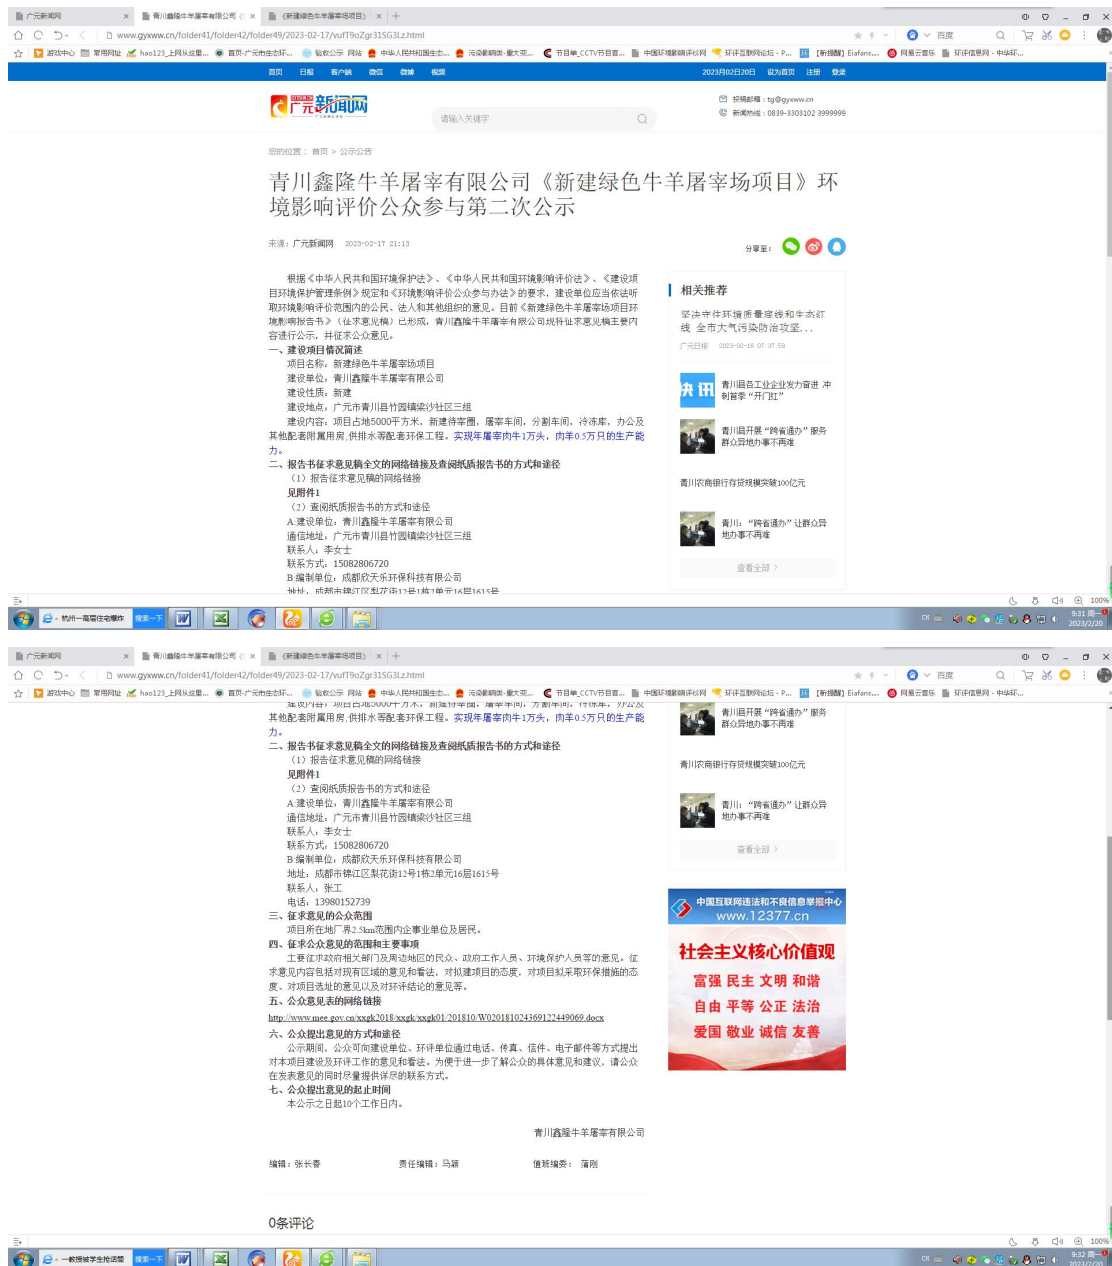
广元新闻网 | 青川鑫隆牛羊屠宰有限公司 | 《新建绿色牛羊屠宰场项目》

www.gyxww.cn/folder41/folder42/folder49/2023-02-17/vufT9oZgr31SG3Lz.html

百度

游戏中心 常用网址 hao123_上网从这里 首页-广元市生态环 验收公示 网站 中华人民共和国生态 污染影响类-重大变 节目单_CCTV节目官 中国环境影响评价网 环评互联网论坛 【新提醒】Eiafans 网易云音乐 环评信息网-中华环

首页 日报 客户端 微信 微博 视频 2023年02月20日 设为首页 注册 登录

广元新闻网

请输入关键字

投稿邮箱：tg@gyxww.cn
新闻热线：0839-3303102 3999999

您的位置： 首页 > 公示公告

青川鑫隆牛羊屠宰有限公司《新建绿色牛羊屠宰场项目》环境影响评价公众参与第二次公示

来源：广元新闻网 2023-02-17 21:13

分享至：

根据《中华人民共和国环境保护法》、《中华人民共和国环境影响评价法》、《建设项目环境保护管理条例》规定和《环境影响评价公众参与办法》的要求，建设单位应当依法听取环境影响评价范围内的公民、法人和其他组织的意见。目前《新建绿色牛羊屠宰场项目环境影响报告书》（征求意见稿）已形成，青川鑫隆牛羊屠宰有限公司现将征求意见稿主要内容进行公示，并征求公众意见。

一、建设项目情况简述

项目名称：新建绿色牛羊屠宰场项目

建设单位：青川鑫隆牛羊屠宰有限公司

建设性质：新建

建设地点：广元市青川县竹园镇梁沙社区三组

建设内容：项目占地5000平方米，新建待宰圈，屠宰车间，分割车间，冷冻库，办公及其他配套附属用房,供排水等配套环保工程。实现年屠宰肉牛1万头，肉羊0.5万只的生产能力。

二、报告书征求意见稿全文的网络链接及查阅纸质报告书的方式和途径

（1）报告征求意见稿的网络链接

见附件1

（2）查阅纸质报告书的方式和途径

A.建设单位：青川鑫隆牛羊屠宰有限公司

通信地址：广元市青川县竹园镇梁沙社区三组

联系人：李女士

联系方式：15082806720

B.编制单位：成都欣天乐环保科技有限公司

地址：成都市锦江区梨花街12号1栋2单元16层1615号

联系人：张工

电话：13980152739

三、征求意见的公众范围

项目所在地厂界2.5km范围内企事业单位及居民。

四、征求公众意见的范围和主要事项

主要征求政府相关部门及周边地区的民众、政府工作人员、环境保护人员等的意见。征求意见内容包括对现有区域的意见和看法，对拟建项目的态度，对项目拟采取环保措施的态度、对项目选址的意见以及对环评结论的意见等。

五、公众意见表的网络链接

http://www.mee.gov.cn/xxgk2018/xxgk/xxgk01/201810/W020181024369122449069.docx

六、公众提出意见的方式和途径

公示期间，公众可向建设单位、环评单位通过电话、传真、信件、电子邮件等方式提出对本项目建设及环评工作的意见和看法。为便于进一步了解公众的具体意见和建议，请公众在发表意见的同时尽量提供详尽的联系方式。

七、公众提出意见的起止时间

本公示之日起10个工作日内。

青川鑫隆牛羊屠宰有限公司

编辑：张长春 责任编辑：马颖 值班编委：蒲刚

0条评论

相关推荐

坚决守住环境质量底线和生态红线 全市大气污染防治攻坚...

广元日报 2023-02-16 07:37:59

决讯

青川县各工业企业发力奋进 冲刺首季“开门红”

青川县开展“跨省通办”服务 群众异地办事不再难

青川农商银行存贷规模突破100亿元

青川：“跨省通办”让群众异地办事不再难

查看全部 >

中国互联网违法和不良信息举报中心 www.12377.cn

社会主义核心价值观

富强 民主 文明 和谐

自由 平等 公正 法治

爱国 敬业 诚信 友善

100%

杭州一高层住宅爆炸 搜索一下

9:31 周一 2023/2/20

一教授被学生抢话圈 搜索一下

9:32 周一 2023/2/20